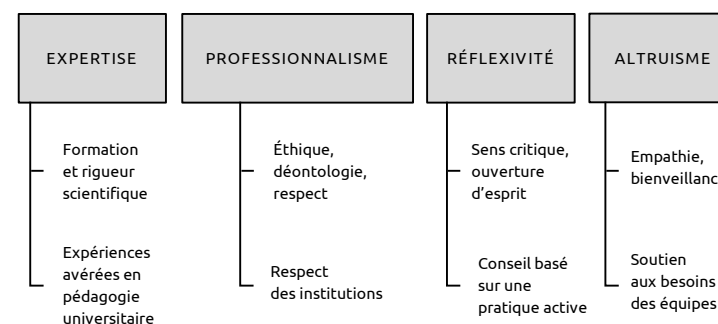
EXPERTISE

Formation et rigueur scientifique

Expériences avérées en pédagogie universitaire

PROFESSIONNALISME

Éthique, déontologie, respect

Respect des institutions

RÉFLEXIVITÉ

Sens critique, ouverture d'esprit

Conseil basé sur une pratique active

ALTRUISME

Empathie, bienveillanc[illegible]

Soutien aux besoins des équipes